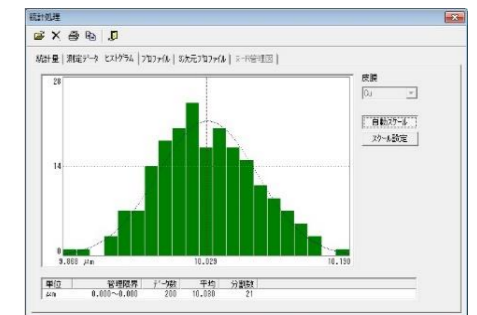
統計処理

統計量 | 測定データ | ヒストグラム | プロファイル | 3次元プロファイル | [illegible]

28

14

0

9.868 μm

10.029

10.190

度数

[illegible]

自動スケール

スケール設定

| 単位 | 管理限界 | データ数 | 平均 | 分割数 |
|---|---|---|---|---|
| μm | 0.000〜0.000 | 280 | 10.030 | 21 |